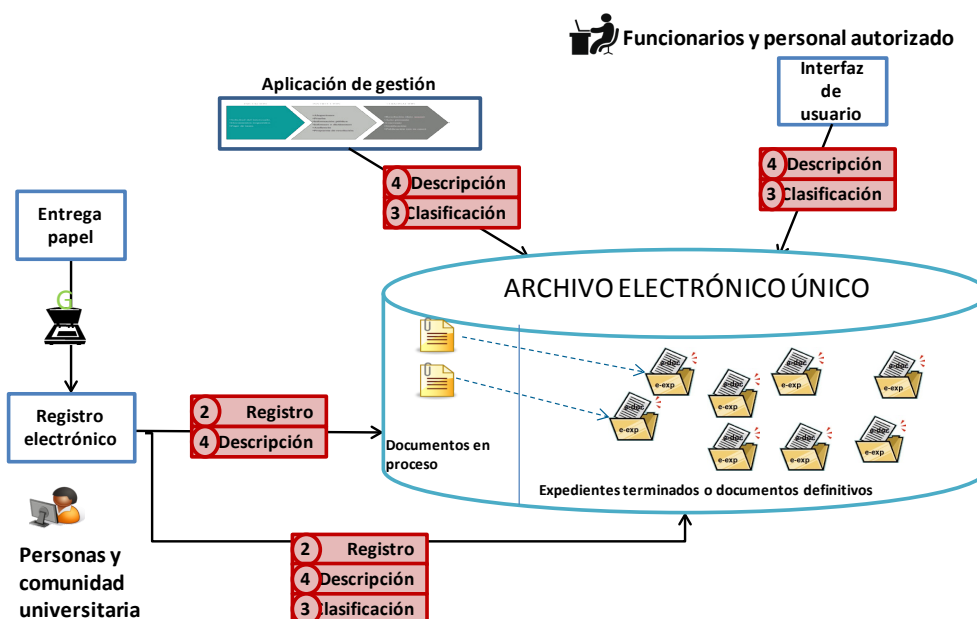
Funcionarios y personal autorizado

Aplicación de gestión

Interfaz de usuario

4 Descripción
3 Clasificación

4 Descripción
3 Clasificación

Entrega papel

ARCHIVO ELECTRÓNICO ÚNICO

Registro electrónico

2 Registro
4 Descripción

Documentos en proceso

e-doc e-exp
e-doc e-exp
e-doc e-exp
e-doc e-exp
e-doc e-exp
e-doc e-exp
e-doc e-exp
e-doc e-exp

Expedientes terminados o documentos definitivos

Personas y comunidad universitaria

2 Registro
4 Descripción
3 Clasificación